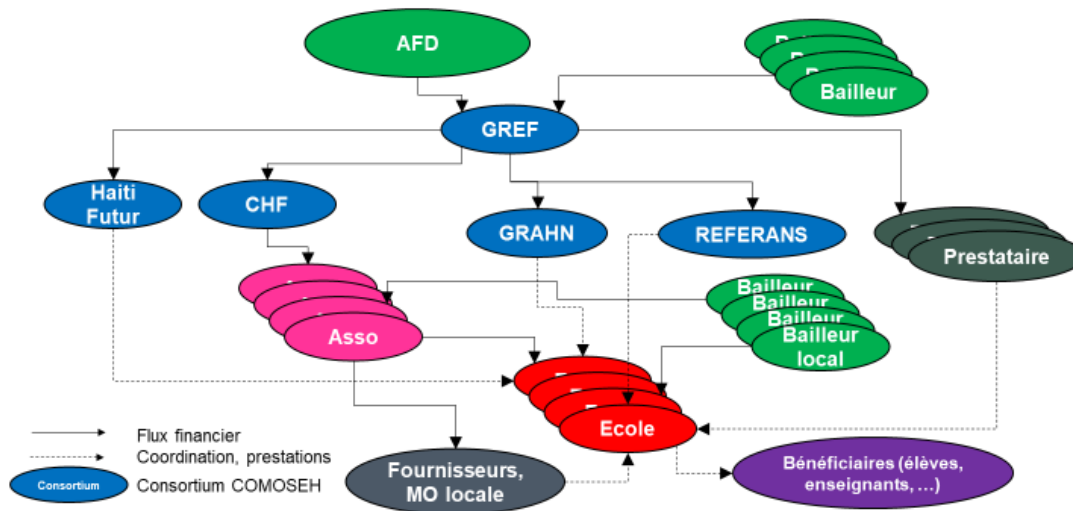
AFD

Bailleur

GREF

Haiti Futur

CHF

GRAHN

REFERANS

Prestataire

Asso

Bailleur
Bailleur
Bailleur
Bailleur local

Ecole

Flux financier
Coordination, prestations
Consortium
Consortium COMOSEH

Fournisseurs, MO locale

Bénéficiaires (élèves, enseignants, …)